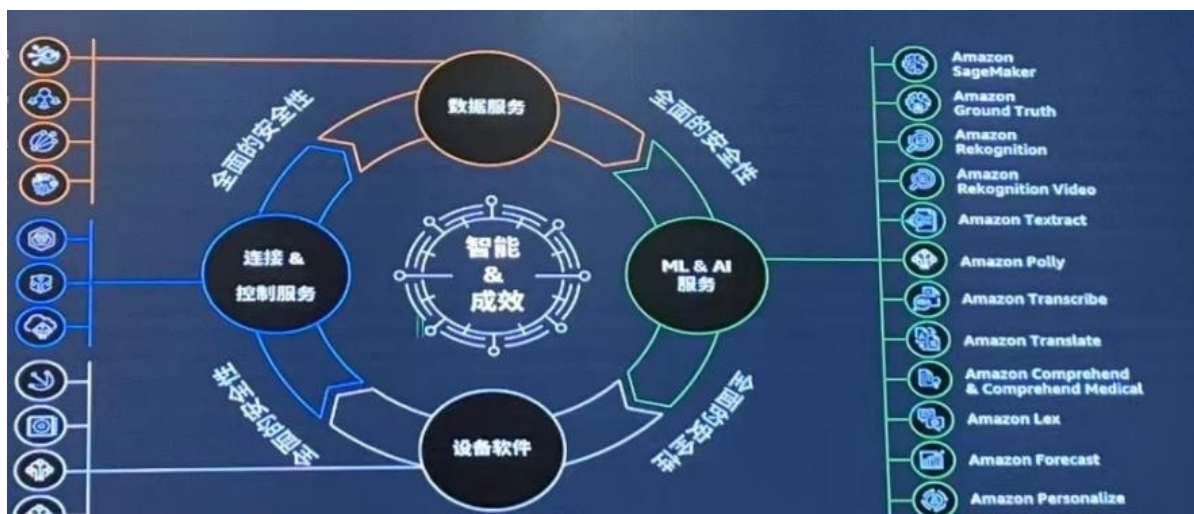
全面的安全性

数据服务

全面的安全性

连接 &
控制服务

智能
&
成效

ML & AI
服务

全面的安全性

设备软件

全面的安全性

Amazon SageMaker
Amazon Ground Truth
Amazon Rekognition
Amazon Rekognition Video
Amazon Textract
Amazon Polly
Amazon Transcribe
Amazon Translate
Amazon Comprehend & Comprehend Medical
Amazon Lex
Amazon Forecast
Amazon Personalize